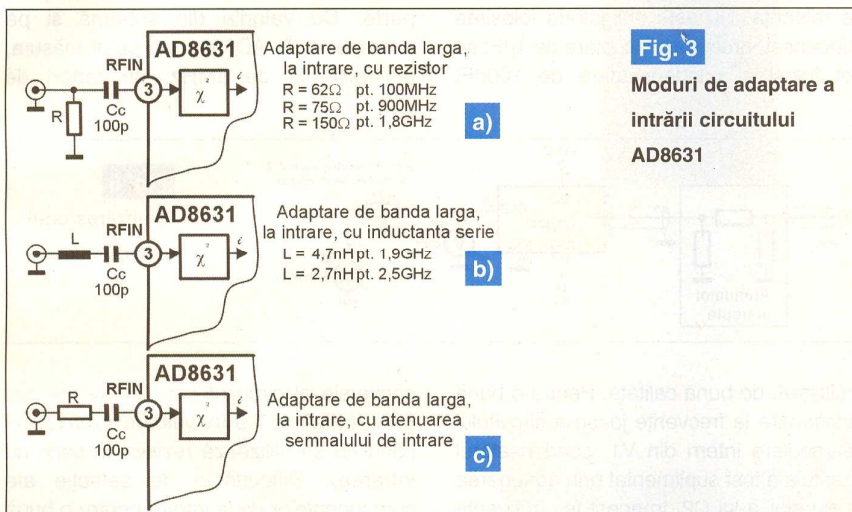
AD8631
RFIN
3
$\chi$
R
Cc
100p
Adaptare de banda larga, la intrare, cu rezistor
R = 62Ω pt. 100MHz
R = 75Ω pt. 900MHz
R = 150Ω pt. 1,8GHz
a)

Fig. 3
Moduri de adaptare a intrării circuitului AD8631

AD8631
RFIN
L
3
$\chi$
Cc
100p
Adaptare de banda larga, la intrare, cu inductanta serie
L = 4,7nH pt. 1,9GHz
L = 2,7nH pt. 2,5GHz
b)

AD8631
RFIN
R
3
$\chi$
Cc
100p
Adaptare de banda larga, la intrare, cu atenuarea semnalului de intrare
c)